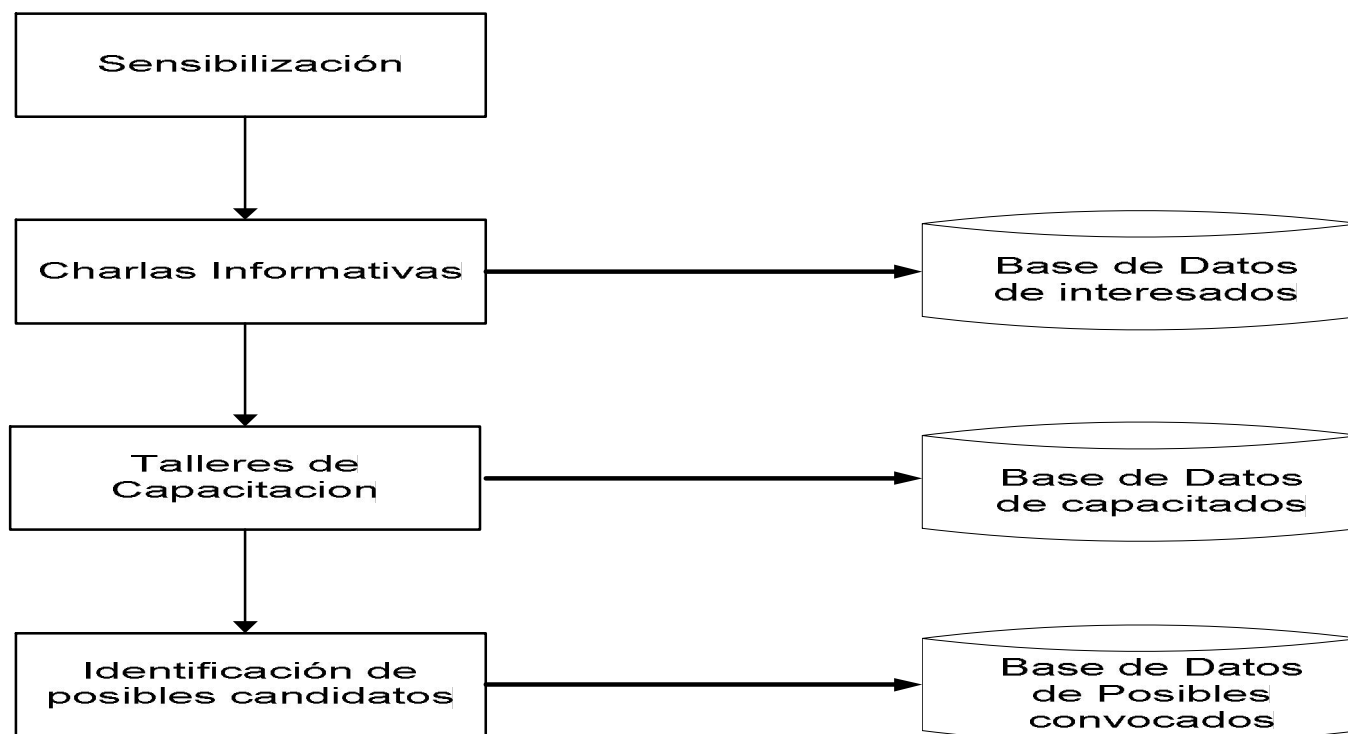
Sensibilización

Charlas Informativas

Base de Datos de interesados

Talleres de Capacitacion

Base de Datos de capacitados

Identificación de posibles candidatos

Base de Datos de Posibles convocados